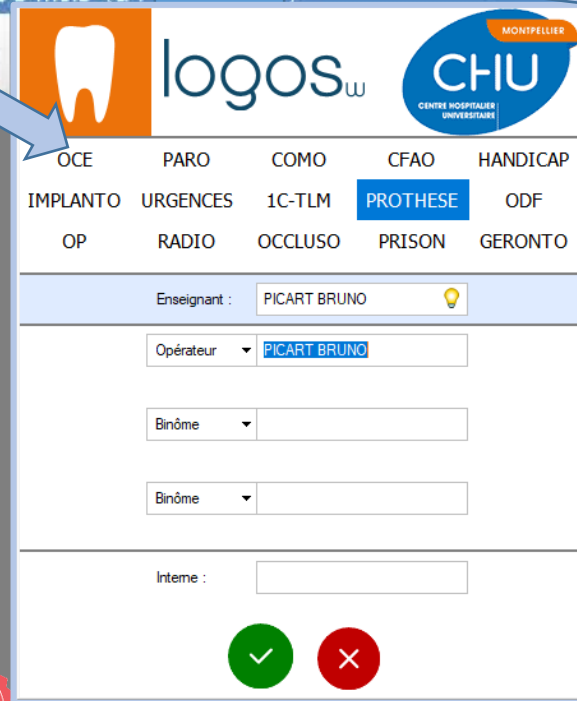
logos$_w$

MONTPELLIER
CHU
CENTRE HOSPITALIER UNIVERSITAIRE

OCE PARO COMO CFAO HANDICAP
IMPLANTO URGENCES 1C-TLM PROTHESE ODF
OP RADIO OCCLUSO PRISON GERONTO

Enseignant : PICART BRUNO

Opérateur PICART BRUNO

Binôme

Binôme

Interne :